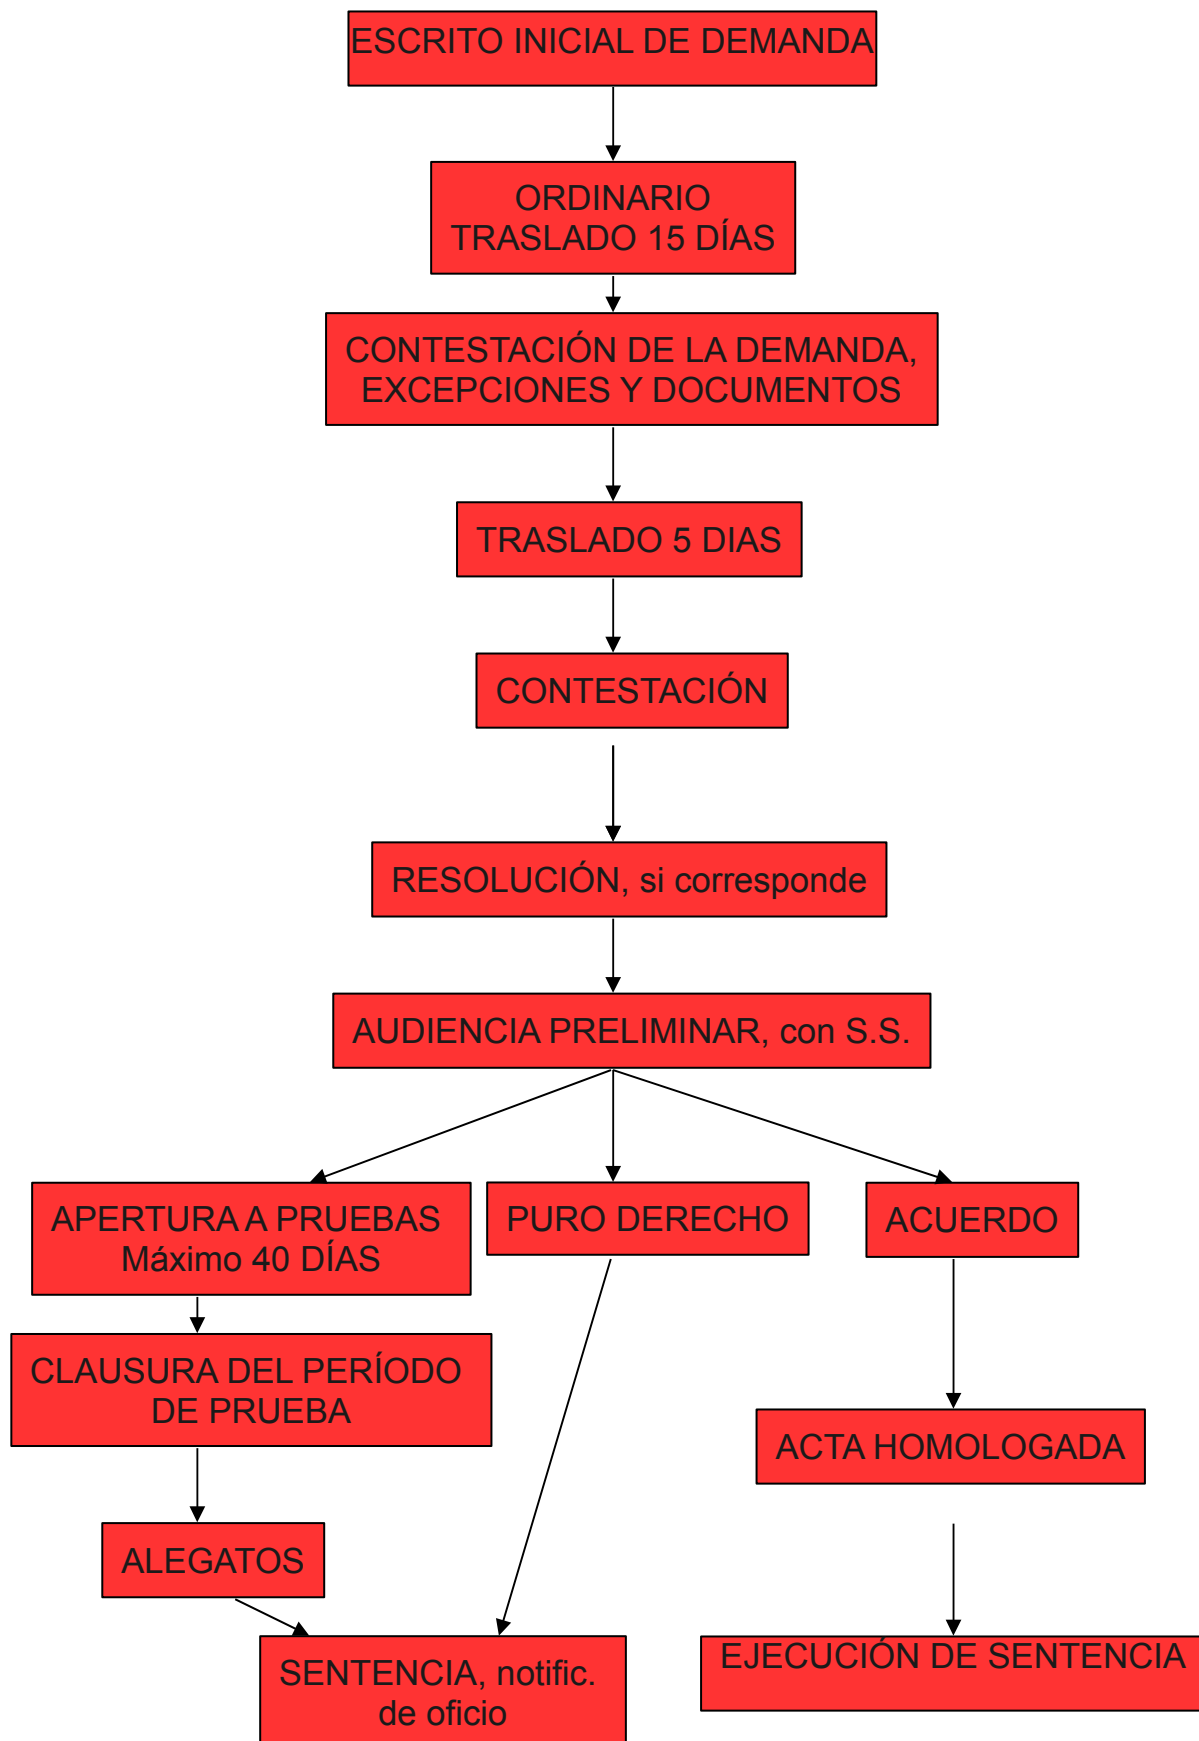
ESCRITO INICIAL DE DEMANDA

ORDINARIO
TRASLADO 15 DÍAS

CONTESTACIÓN DE LA DEMANDA, EXCEPCIONES Y DOCUMENTOS

TRASLADO 5 DIAS

CONTESTACIÓN

RESOLUCIÓN, si corresponde

AUDIENCIA PRELIMINAR, con S.S.

APERTURA A PRUEBAS
Máximo 40 DÍAS

PURO DERECHO

ACUERDO

CLAUSURA DEL PERÍODO DE PRUEBA

ACTA HOMOLOGADA

ALEGATOS

SENTENCIA, notific. de oficio

EJECUCIÓN DE SENTENCIA